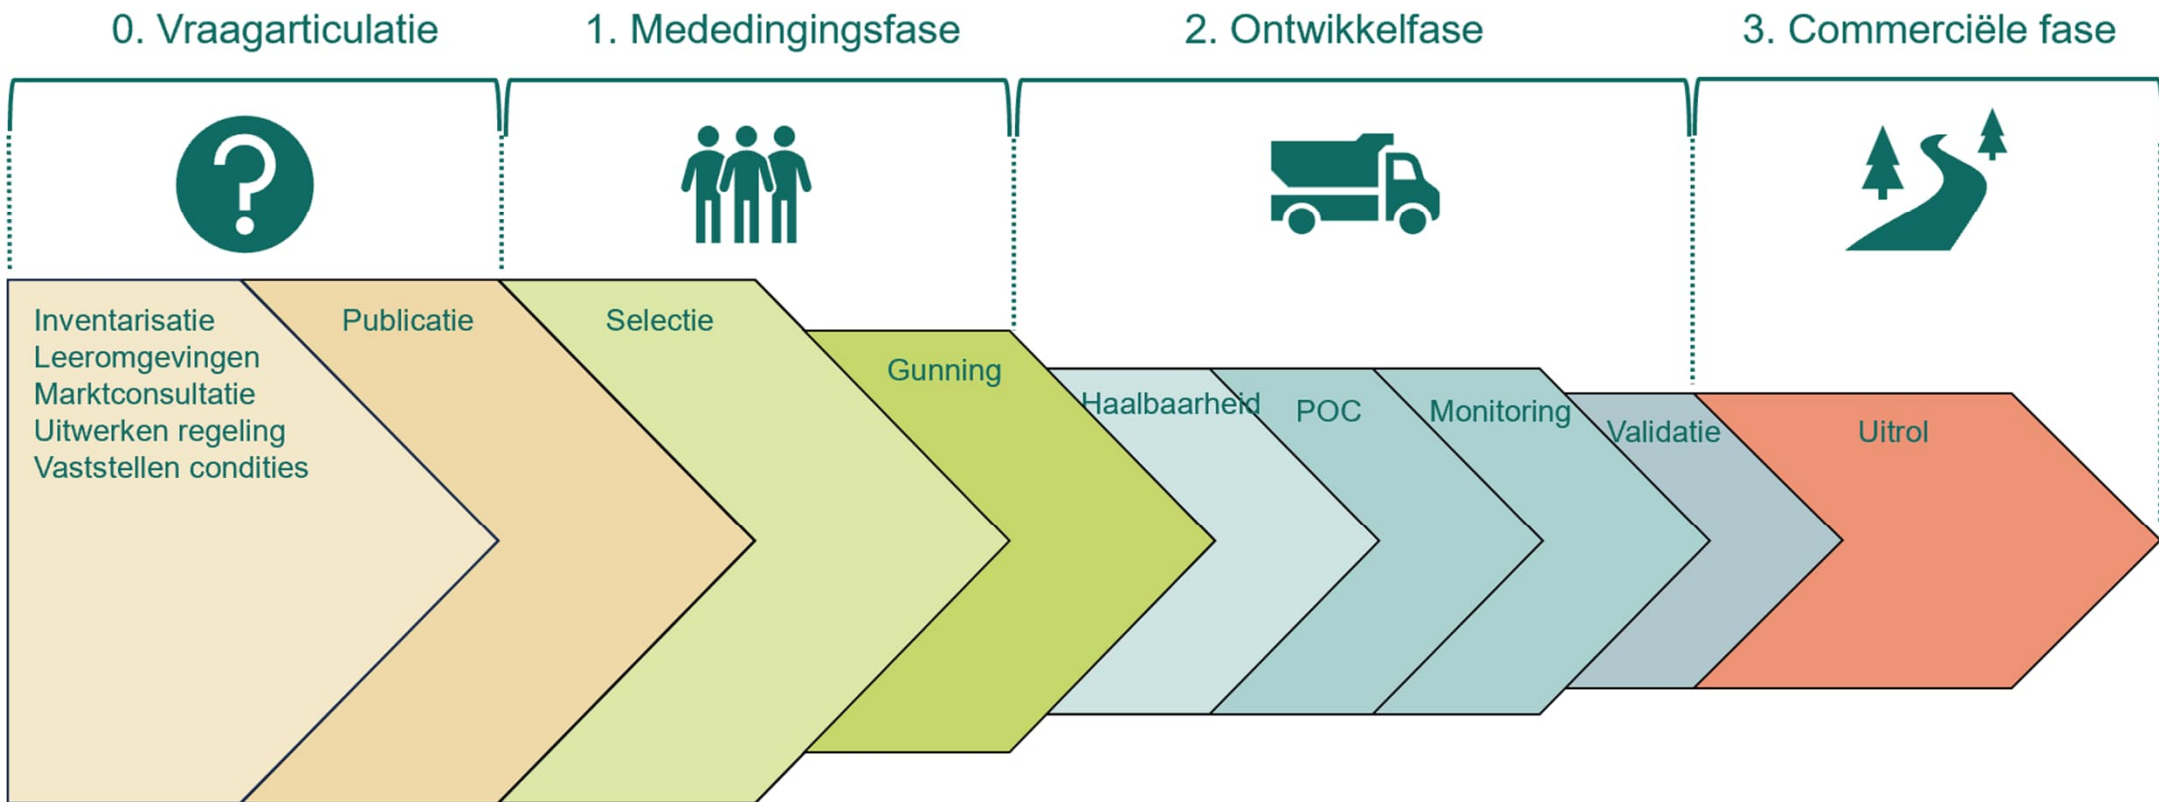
0. Vraagarticulatie

1. Mededingingsfase

2. Ontwikkelfase

3. Commerciële fase

Inventarisatie
Leeromgevingen
Marktconsultatie
Uitwerken regeling
Vaststellen condities

Publicatie

Selectie

Gunning

Haalbaarheid

POC

Monitoring

Validatie

Uitrol